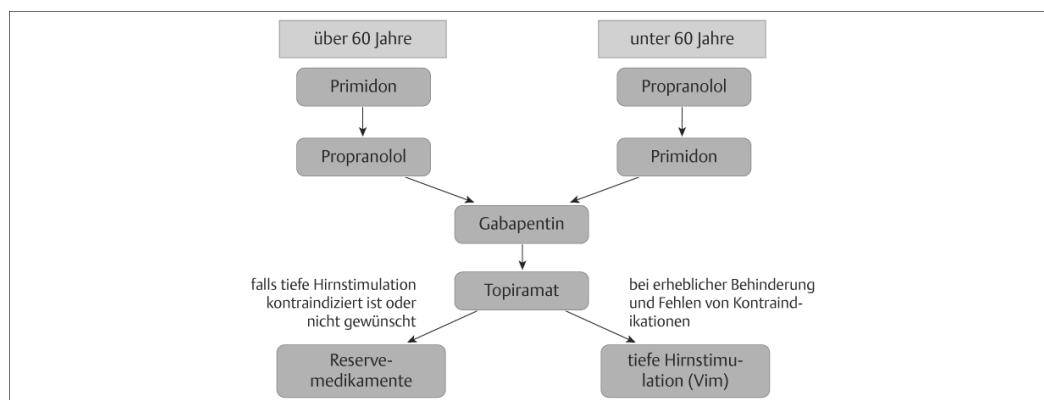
über 60 Jahre

unter 60 Jahre

Primidon

Propranolol

Propranolol

Primidon

Gabapentin

falls tiefe Hirnstimulation kontraindiziert ist oder nicht gewünscht

Topiramat

bei erheblicher Behinderung und Fehlen von Kontraindikationen

Reservemedikamente

tiefe Hirnstimulation (Vim)